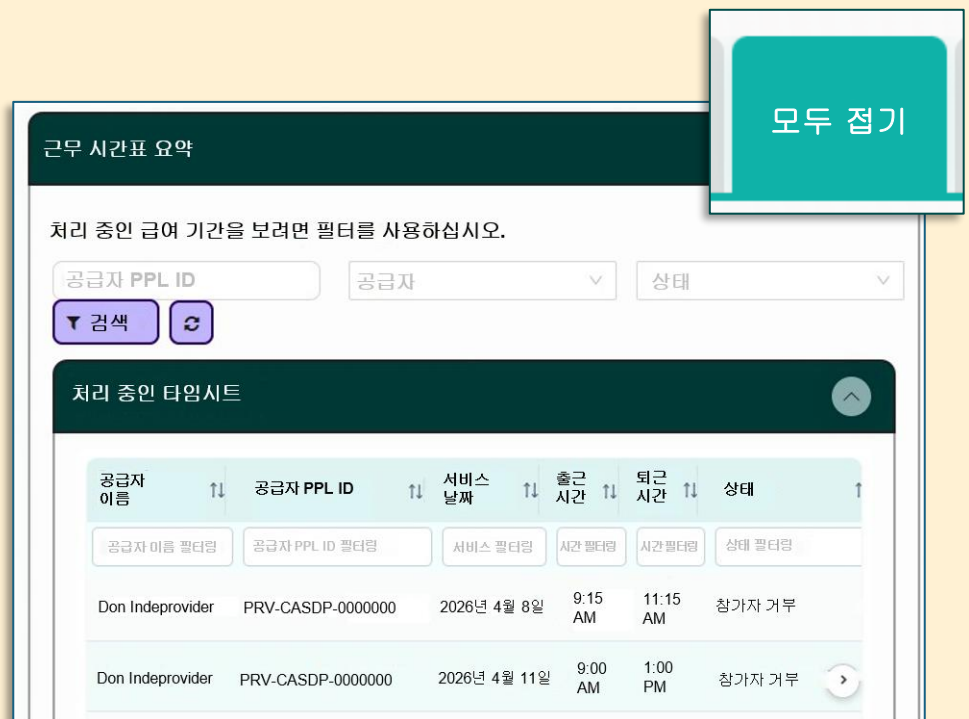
모두 접기

근무 시간표 요약

처리 중인 급여 기간을 보려면 필터를 사용하십시오.

공급자 PPL ID
공급자
상태
검색

처리 중인 타임시트

| 공급자 이름 | 공급자 PPL ID | 서비스 날짜 | 출근 시간 | 퇴근 시간 | 상태 |
|---|---|---|---|---|---|
| 공급자 이름 필터링 | 공급자 PPL ID 필터링 | 서비스 필터링 | 시간 필터링 | 시간필터링 | 상태 필터링 |
| Don Indeprovider | PRV-CASDP-0000000 | 2026년 4월 8일 | 9:15 AM | 11:15 AM | 참가자 거부 |
| Don Indeprovider | PRV-CASDP-0000000 | 2026년 4월 11일 | 9:00 AM | 1:00 PM | 참가자 거부 |